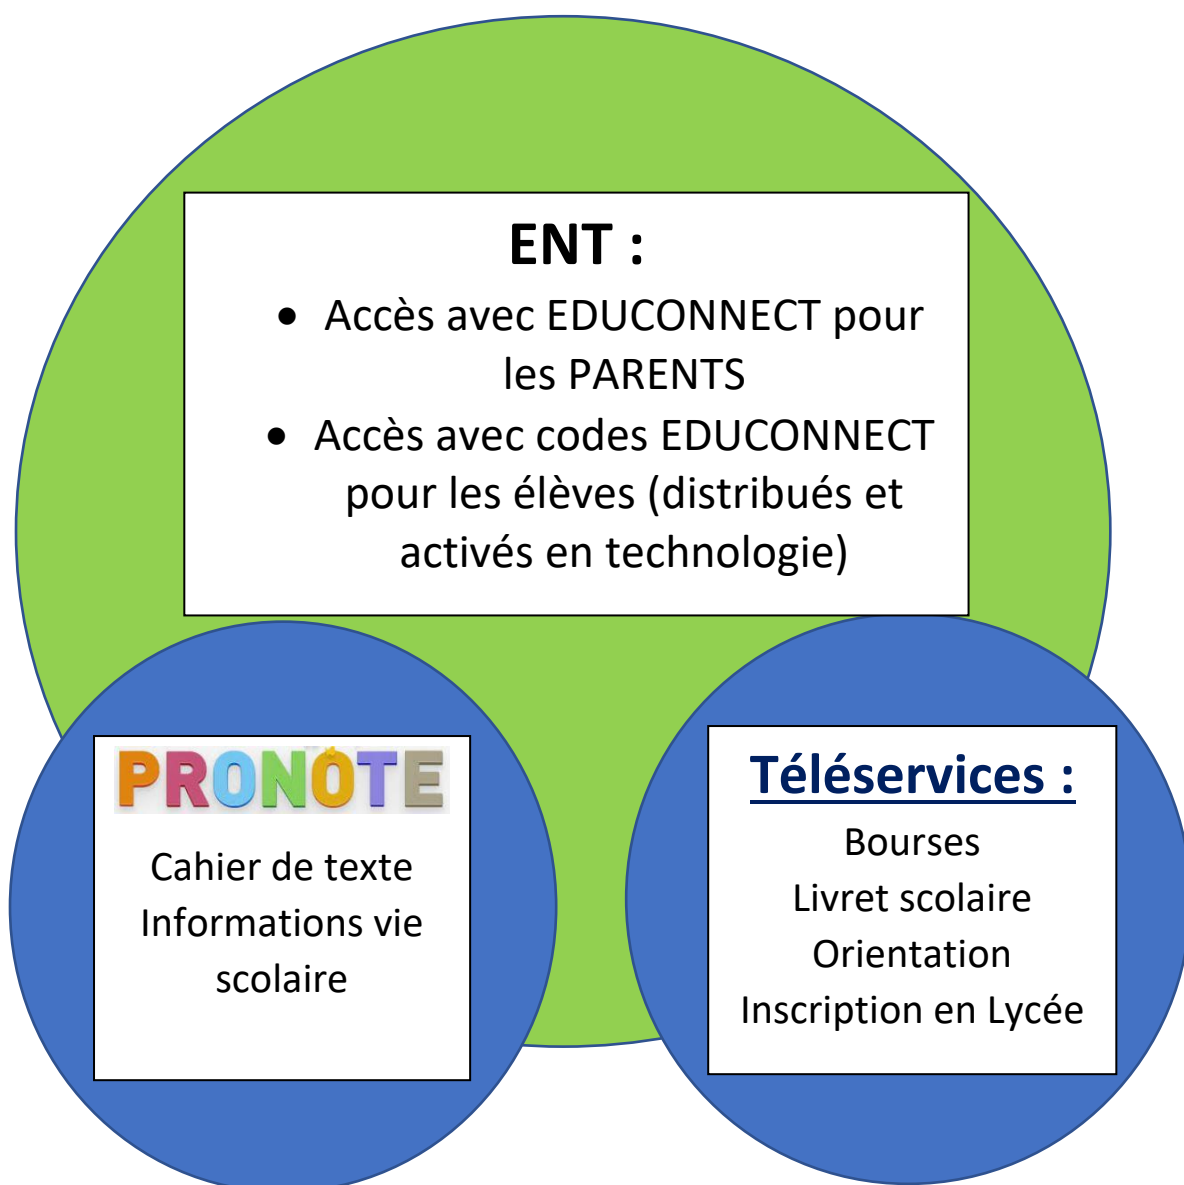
ENT :

- Accès avec EDUCONNECT pour les PARENTS
- Accès avec codes EDUCONNECT pour les élèves (distribués et activés en technologie)

PRONOTE

Cahier de texte
Informations vie scolaire

Téléservices :

Bourses
Livret scolaire
Orientation
Inscription en Lycée